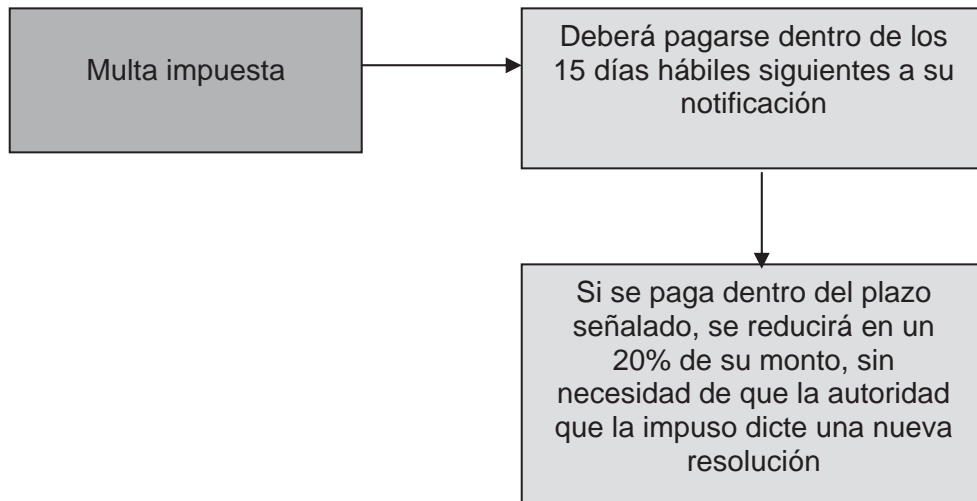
Multa impuesta

Deberá pagarse dentro de los 15 días hábiles siguientes a su notificación

Si se paga dentro del plazo señalado, se reducirá en un 20% de su monto, sin necesidad de que la autoridad que la impuso dicte una nueva resolución